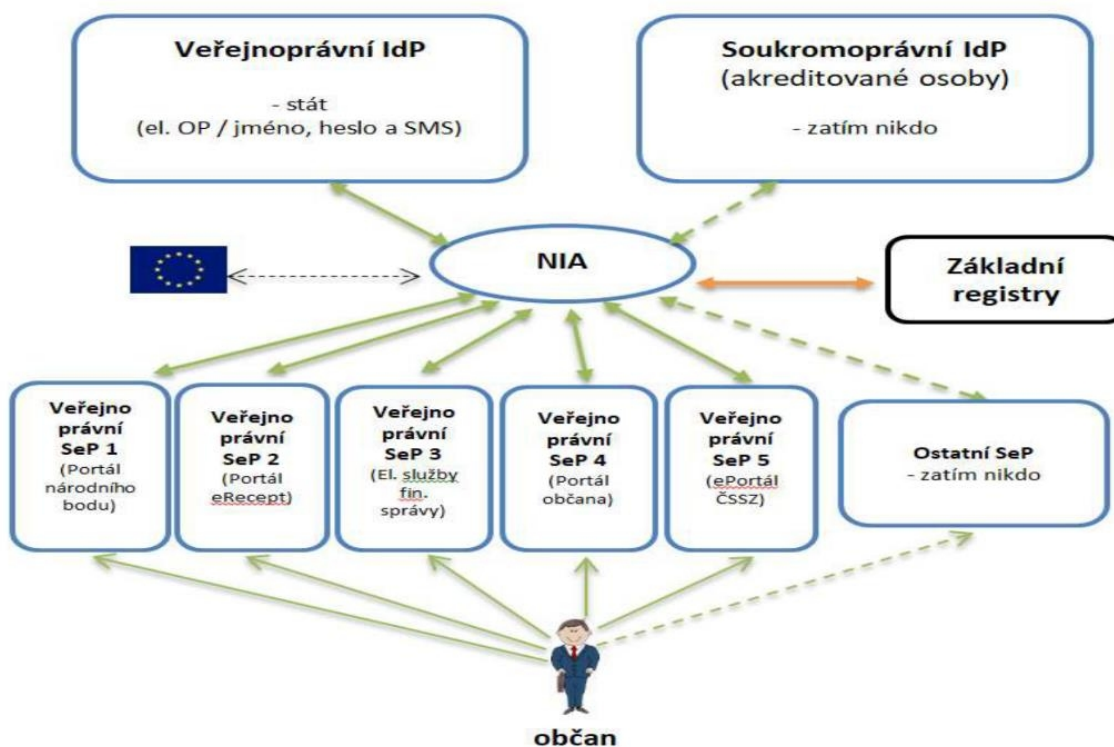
Veřejnoprávní IdP
- stát
(el. OP / jméno, heslo a SMS)

Soukromoprávní IdP
(akreditované osoby)
- zatím nikdo

NIA

Základní registry

Veřejno právní SeP 1
(Portál národního bodu)

Veřejno právní SeP 2
(Portál eRecept)

Veřejno právní SeP 3
(El. služby fin. správy)

Veřejno právní SeP 4
(Portál občana)

Veřejno právní SeP 5
(ePortál ČSSZ)

Ostatní SeP
- zatím nikdo

občan